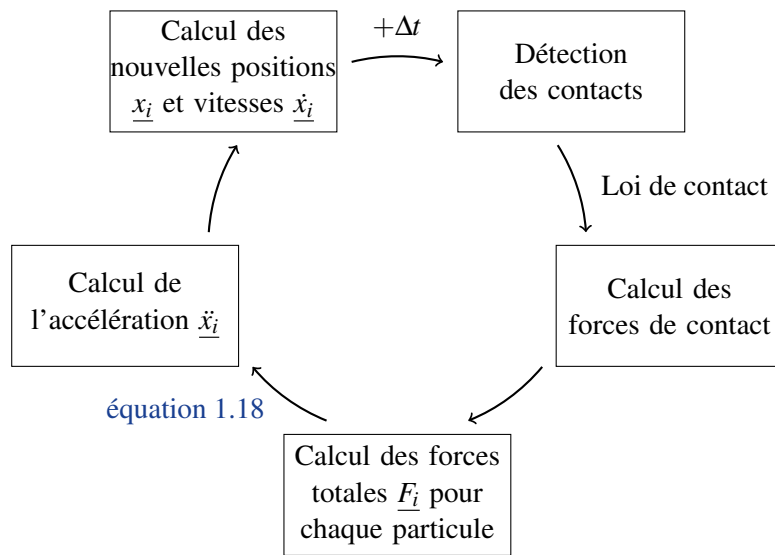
Calcul des nouvelles positions $\underline{x_i}$ et vitesses $\underline{\dot{x}_i}$

$+\Delta t$

Détection des contacts

Loi de contact

Calcul des forces de contact

Calcul des forces totales $\underline{F_i}$ pour chaque particule

équation 1.18

Calcul de l'accélération $\underline{\ddot{x}_i}$